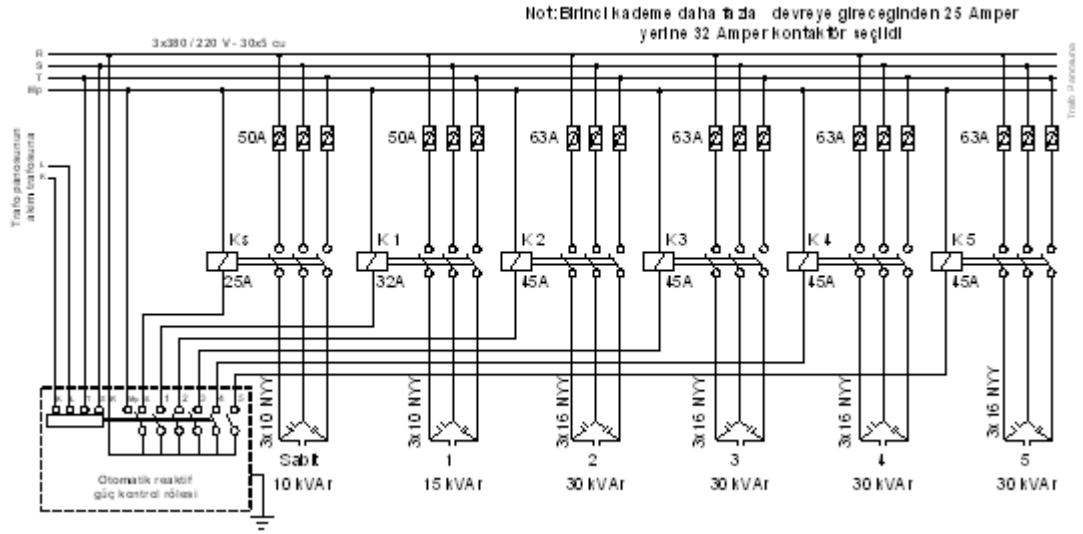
Not: Birinci kademe daha fazla devreye gireceginden 25 Amper yerine 32 Amper kontaktör seçildi

3x380 / 220 V - 30x5 cu

R
S
T
Mp

Trafo Panosu

Trafo panosunun akım trafosuna
k
l

50A
50A
63A
63A
63A
63A

Ks
K1
K2
K3
K4
K5

25A
32A
45A
45A
45A
45A

3x10 NYY
3x10 NYY
3x16 NYY
3x16 NYY
3x16 NYY
3x16 NYY

Sabit
10 kVAr

1
15 kVAr

2
30 kVAr

3
30 kVAr

4
30 kVAr

5
30 kVAr

k l T S Mp 1 2 3 4 5

Otomatik reaktif güç kontrol rölesi